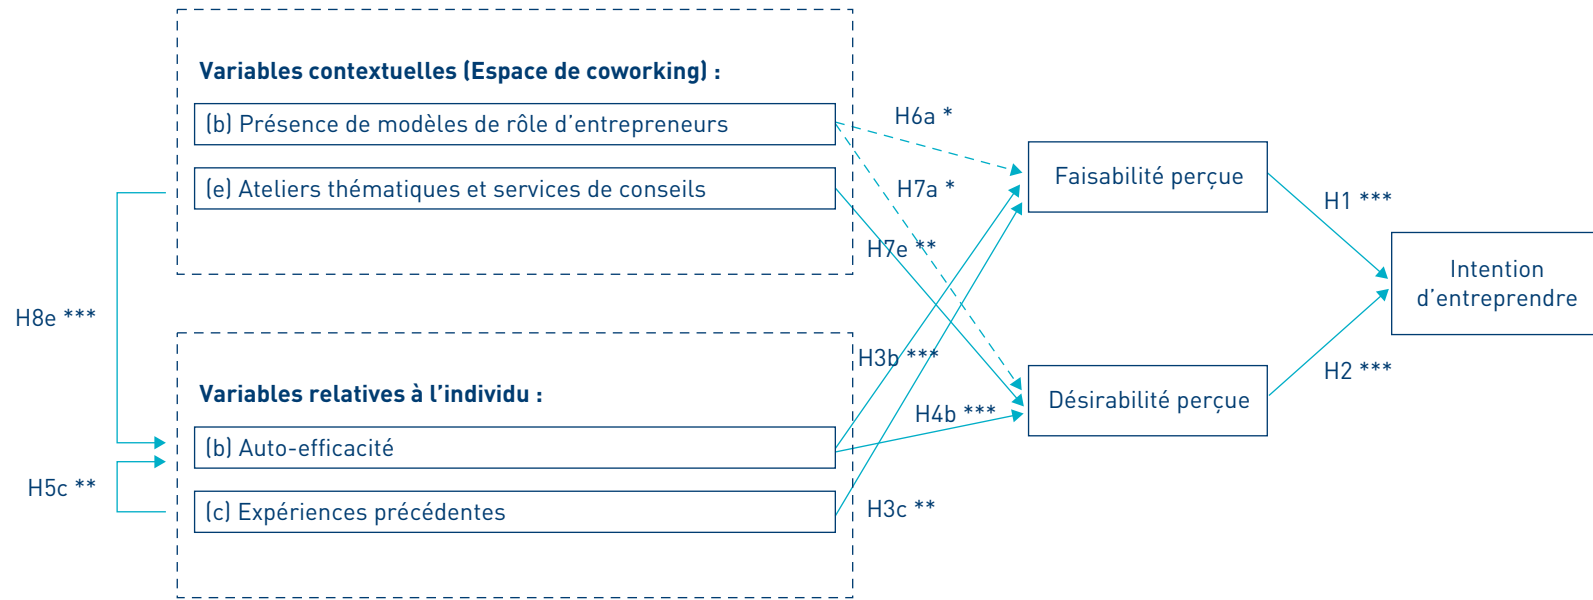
Variables contextuelles (Espace de coworking) :

(b) Présence de modèles de rôle d'entrepreneurs

(e) Ateliers thématiques et services de conseils

Variables relatives à l'individu :

(b) Auto-efficacité

(c) Expériences précédentes

H8e ***

H5c **

H6a *

H7a *

H7e **

H3b ***

H4b ***

H3c **

Faisabilité perçue

Désirabilité perçue

H1 ***

H2 ***

Intention d'entreprendre